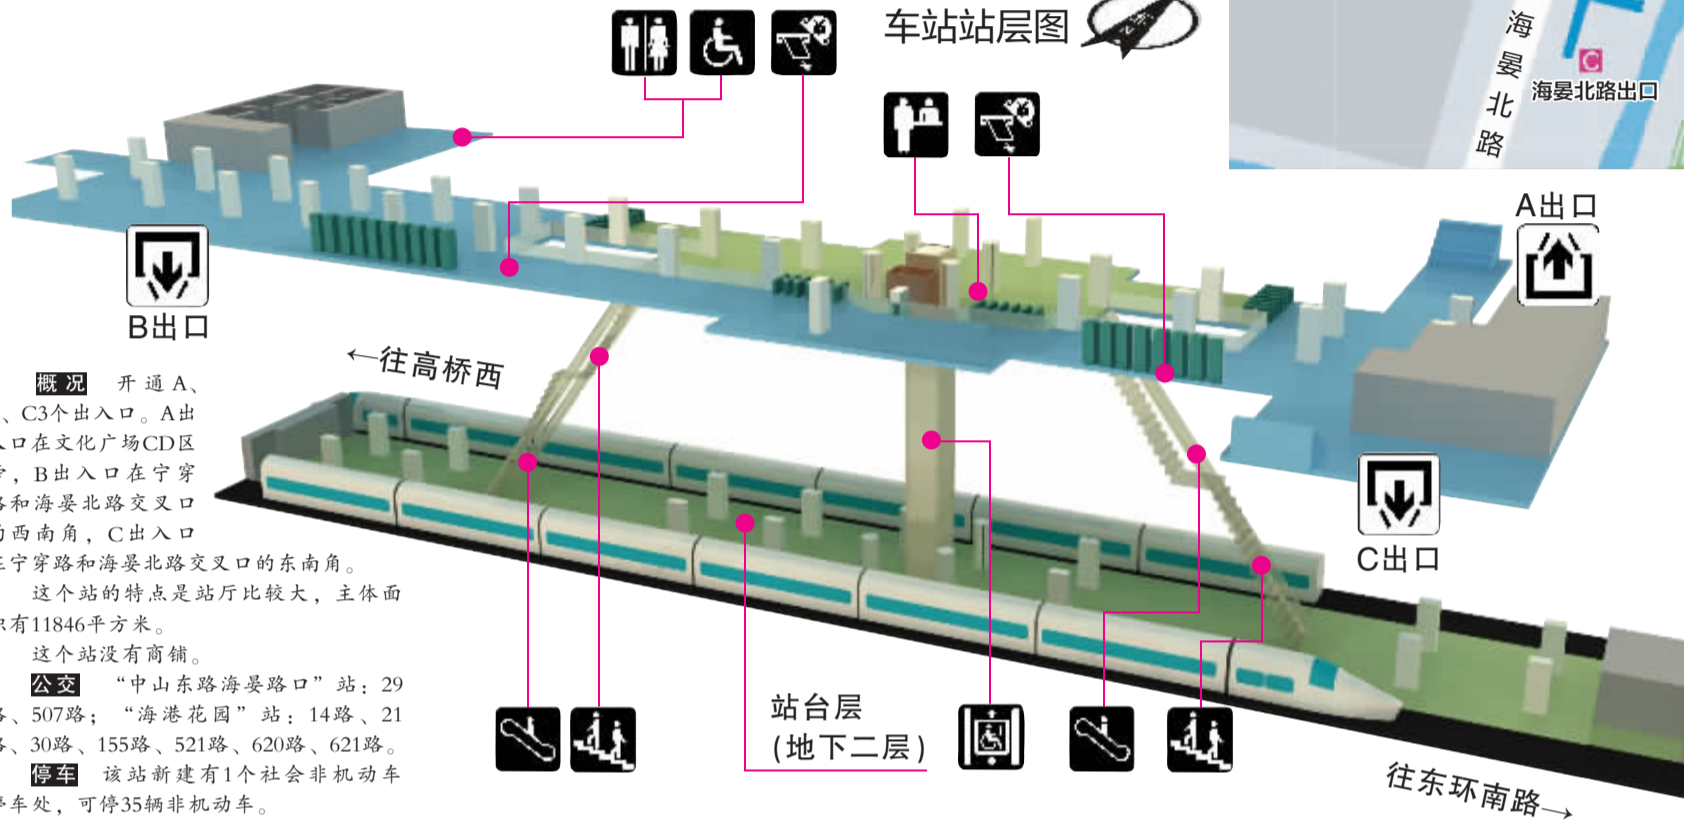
车站站层图

海晏北路

C

海晏北路出口

A出口

B出口

←往高桥西

C出口

概况　开通A、、C3个出入口。A出入口在文化广场CD区穿，B出入口在宁穿路和海晏北路交叉口西南角，C出入口宁穿路和海晏北路交叉口的东南角。

这个站的特点是站厅比较大，主体面积有11846平方米。

这个站没有商铺。

公交　“中山东路海晏路口”站：29、507路；“海港花园”站：14路、21、30路、155路、521路、620路、621路。

停车　该站新建有1个社会非机动车停车处，可停35辆非机动车。

站台层
（地下二层）

往东环南路→